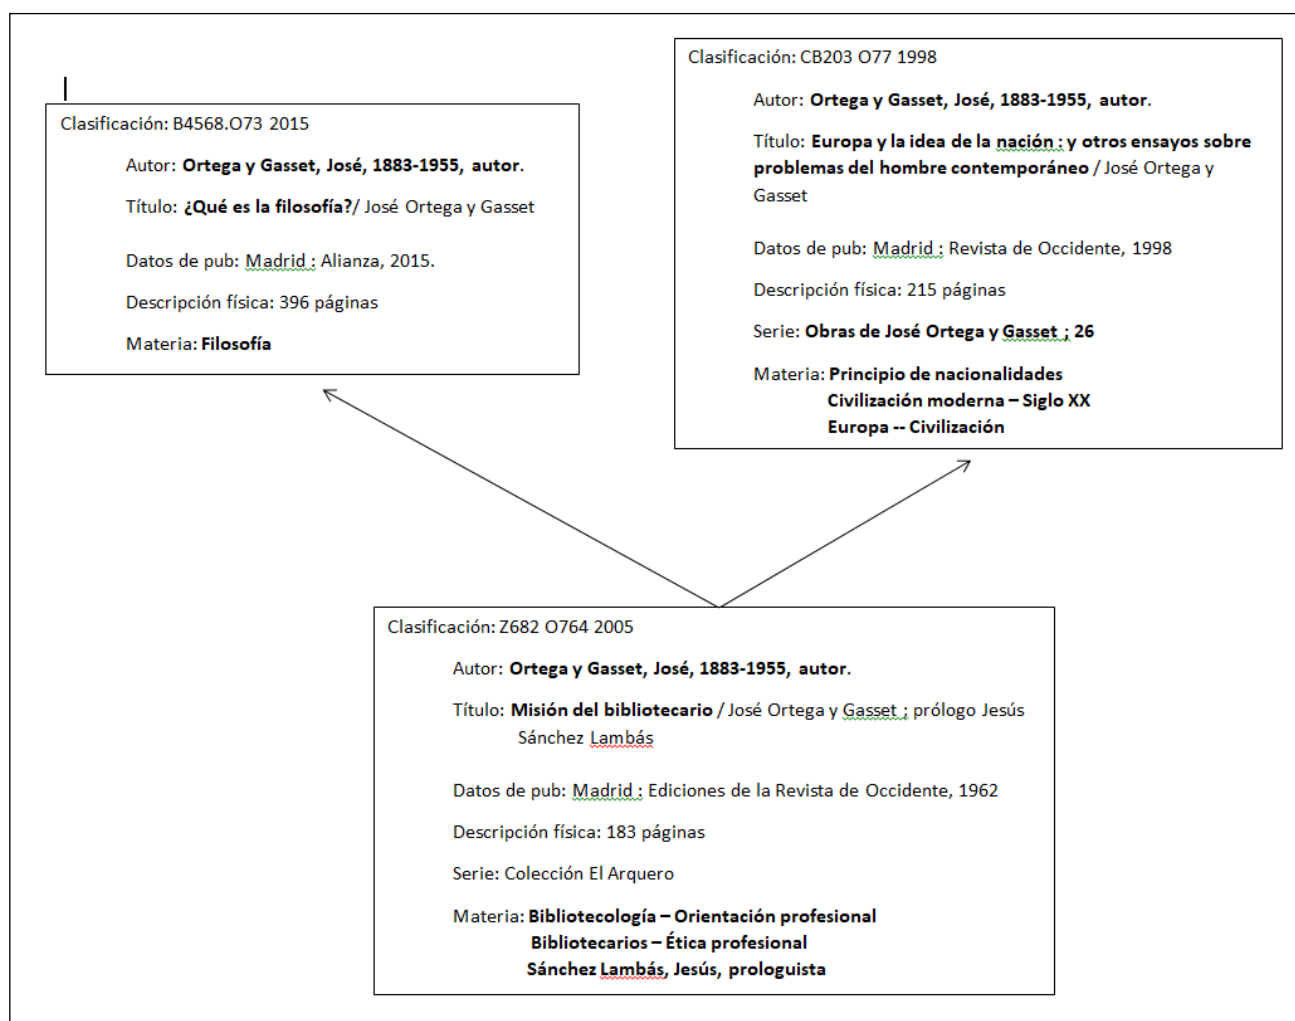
Clasificación: B4568.O73 2015

Autor: **Ortega y Gasset, José, 1883-1955, autor.**

Título: **¿Qué es la filosofía?**/ José Ortega y Gasset

Datos de pub: Madrid : Alianza, 2015.

Descripción física: 396 páginas

Materia: **Filosofía**

Clasificación: CB203 O77 1998

Autor: **Ortega y Gasset, José, 1883-1955, autor.**

Título: **Europa y la idea de la nación : y otros ensayos sobre problemas del hombre contemporáneo** / José Ortega y Gasset

Datos de pub: Madrid : Revista de Occidente, 1998

Descripción física: 215 páginas

Serie: **Obras de José Ortega y Gasset ; 26**

Materia: **Principio de nacionalidades**
**Civilización moderna – Siglo XX**
**Europa -- Civilización**

Clasificación: Z682 O764 2005

Autor: **Ortega y Gasset, José, 1883-1955, autor.**

Título: **Misión del bibliotecario** / José Ortega y Gasset ; prólogo Jesús Sánchez Lambás

Datos de pub: Madrid : Ediciones de la Revista de Occidente, 1962

Descripción física: 183 páginas

Serie: Colección El Arquero

Materia: **Bibliotecología – Orientación profesional**
**Bibliotecarios – Ética profesional**
**Sánchez Lambás, Jesús, prologuista**